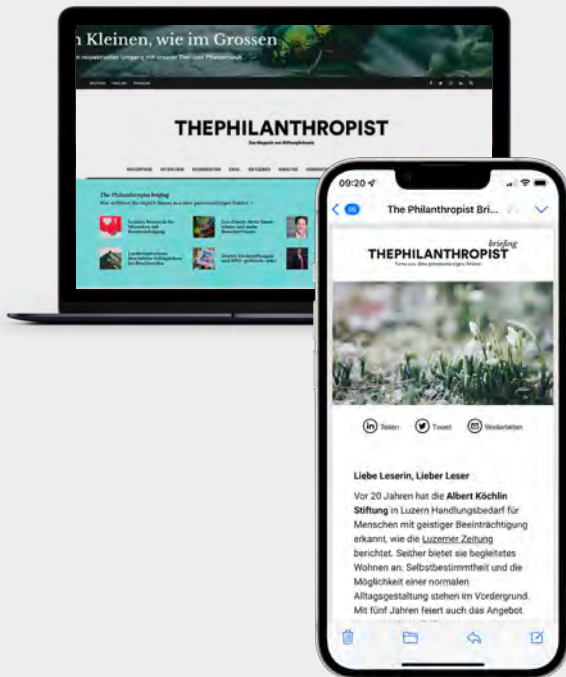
n Kleinen, wie im Grossen

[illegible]

THEPHILANTHROPIST

Das Magazin von StiftungSchweiz

The Philanthropist briefing

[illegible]

09:20

The Philanthropist Bri...

briefing

THEPHILANTHROPIST

Teilen Tweet Weiterleiten

Liebe Leserin, Lieber Leser

Vor 20 Jahren hat die **Albert Köchlin Stiftung** in Luzern Handlungsbedarf für Menschen mit geistiger Beeinträchtigung erkannt, wie die Luzerner Zeitung berichtet. Seither bietet sie begleitetes Wohnen an. Selbstbestimmtheit und die Möglichkeit einer normalen Alltagsgestaltung stehen im Vordergrund. Mit fünf Jahren feiert auch das Angebot